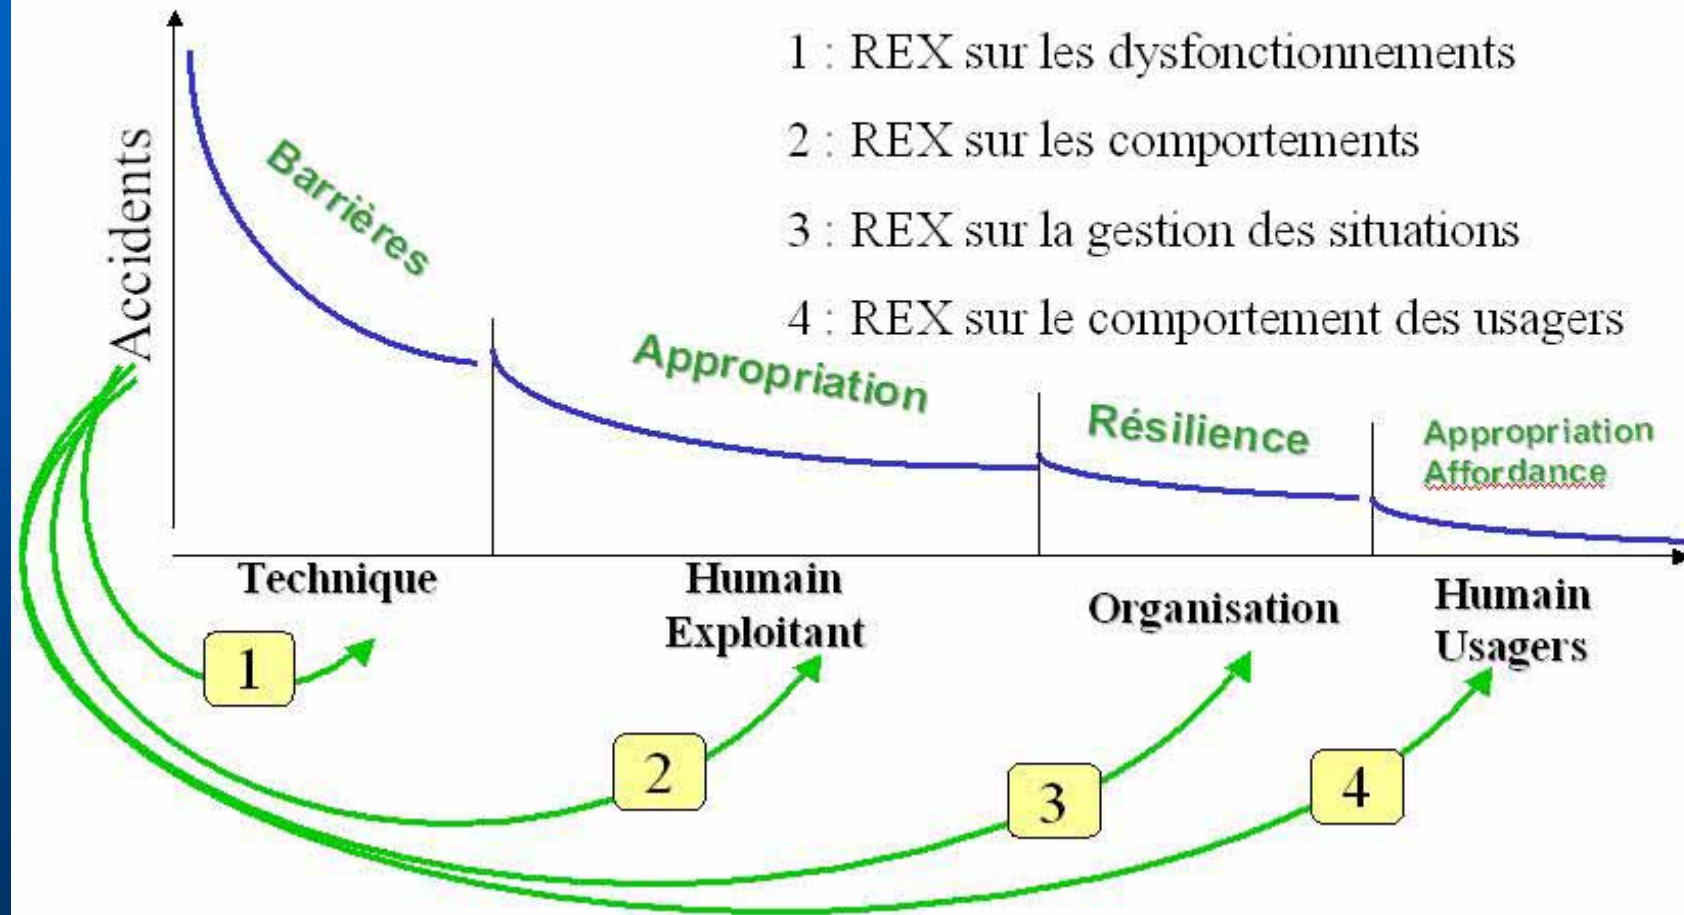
1 : REX sur les dysfonctionnements

2 : REX sur les comportements

3 : REX sur la gestion des situations

4 : REX sur le comportement des usagers

Accidents

Barrières

Appropriation

Résilience

Appropriation
Affordance

Technique

Humain
Exploitant

Organisation

Humain
Usagers

1

2

3

4